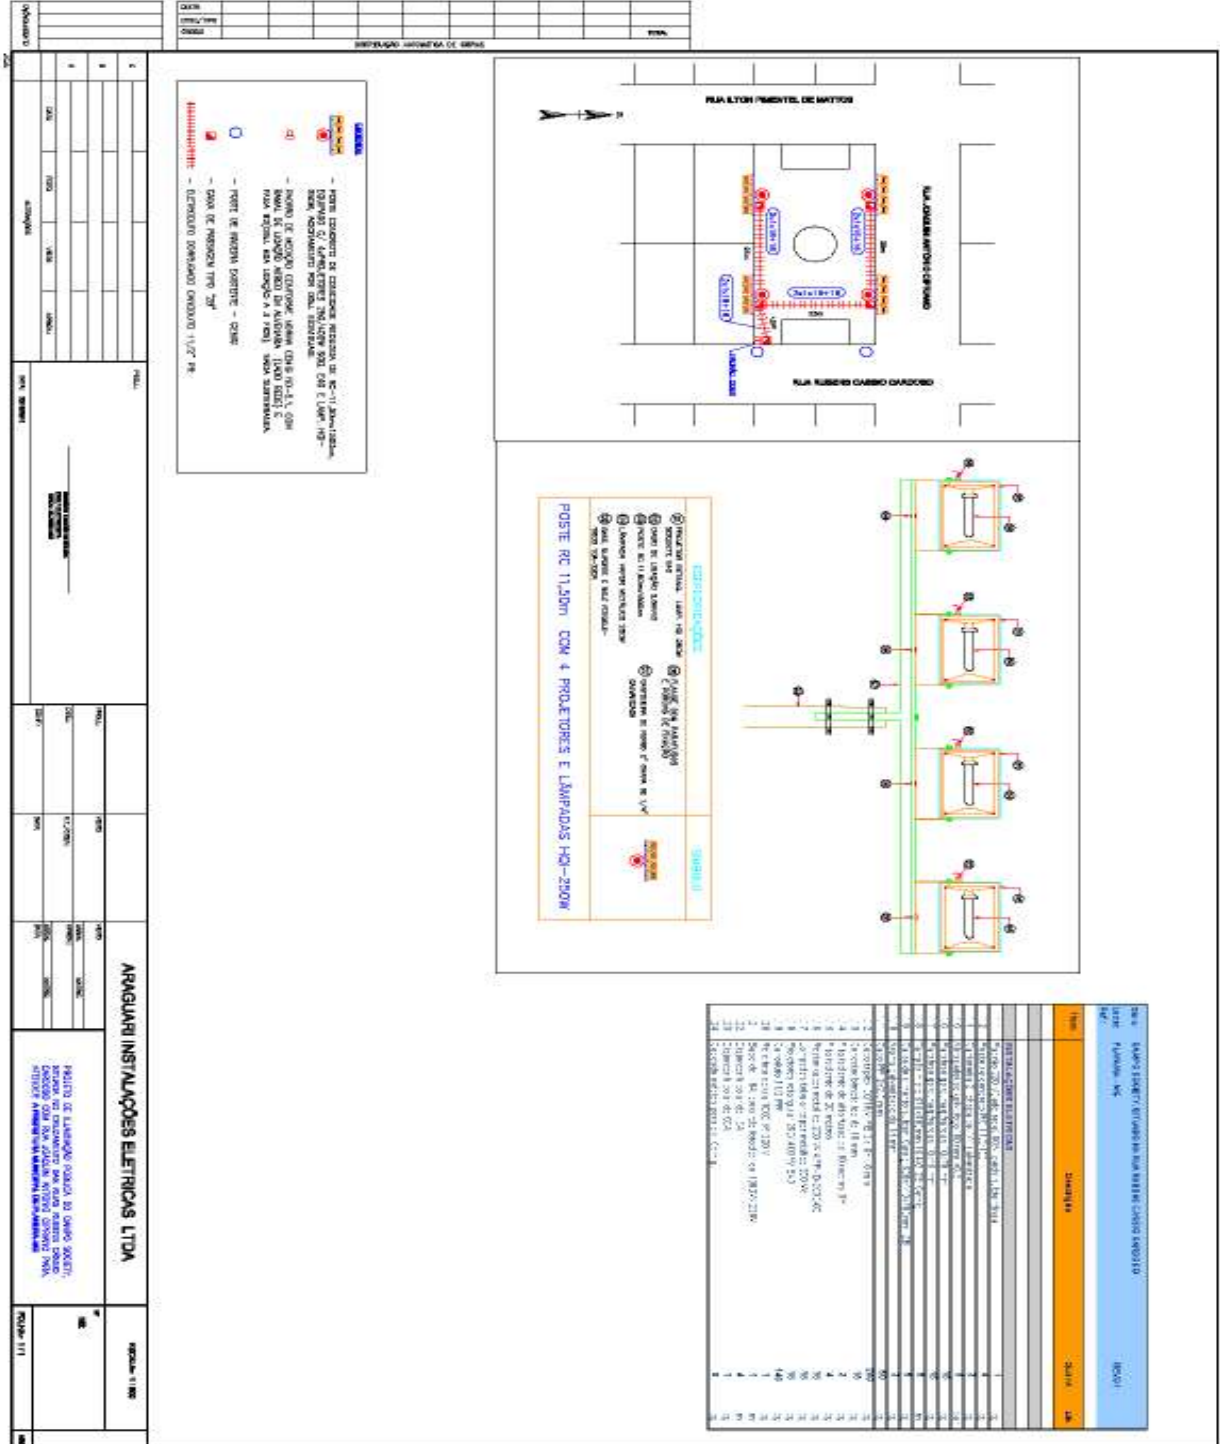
DISTRIBUIÇÃO AUTOMÁTICA DE CÓPIAS

TOTAL

RUA ILTON PIMENTEL DE MATTOS

RUA JOAQUIM ANTÔNIO CIPRIANO

RUA RUBENS CASSIO CARDOSO

POSTE RC 11,50m COM 4 PROJETORES E LÂMPADAS HQI-250W

LEGENDA

– POSTE CONCRETO DE CONCRETO REDUZIDO DE RC-11,50m/1000kg EQUIPADO C/ 4 PROJETORES FECHADOS 250W

– PADRÃO DE MEDIÇÃO CONFORME NORMA CEMIG

– POSTE DE PADRÃO EXISTENTE – CEMIG

– CAIXA DE PASSAGEM TIPO "ZB"

– ELETRODUTO CORRUGADO CONDUTO 1.1/2" PB

ARAGUARI INSTALAÇÕES ELÉTRICAS LTDA

PROJETO DE ILUMINAÇÃO PÚBLICA DO CAMPO SOCIETY

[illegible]